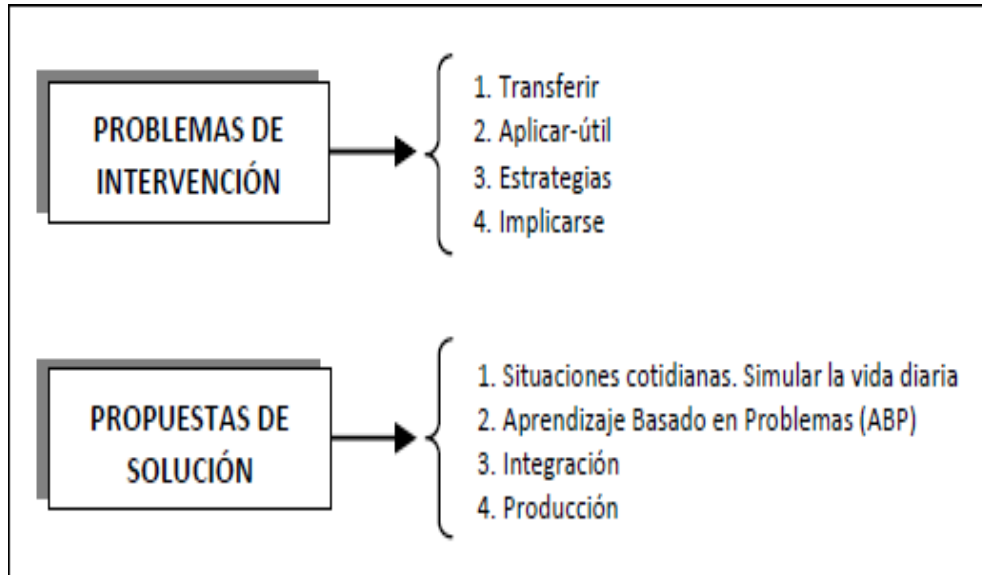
PROBLEMAS DE INTERVENCIÓN

1. Transferir
2. Aplicar-útil
3. Estrategias
4. Implicarse

PROPUESTAS DE SOLUCIÓN

1. Situaciones cotidianas. Simular la vida diaria
2. Aprendizaje Basado en Problemas (ABP)
3. Integración
4. Producción